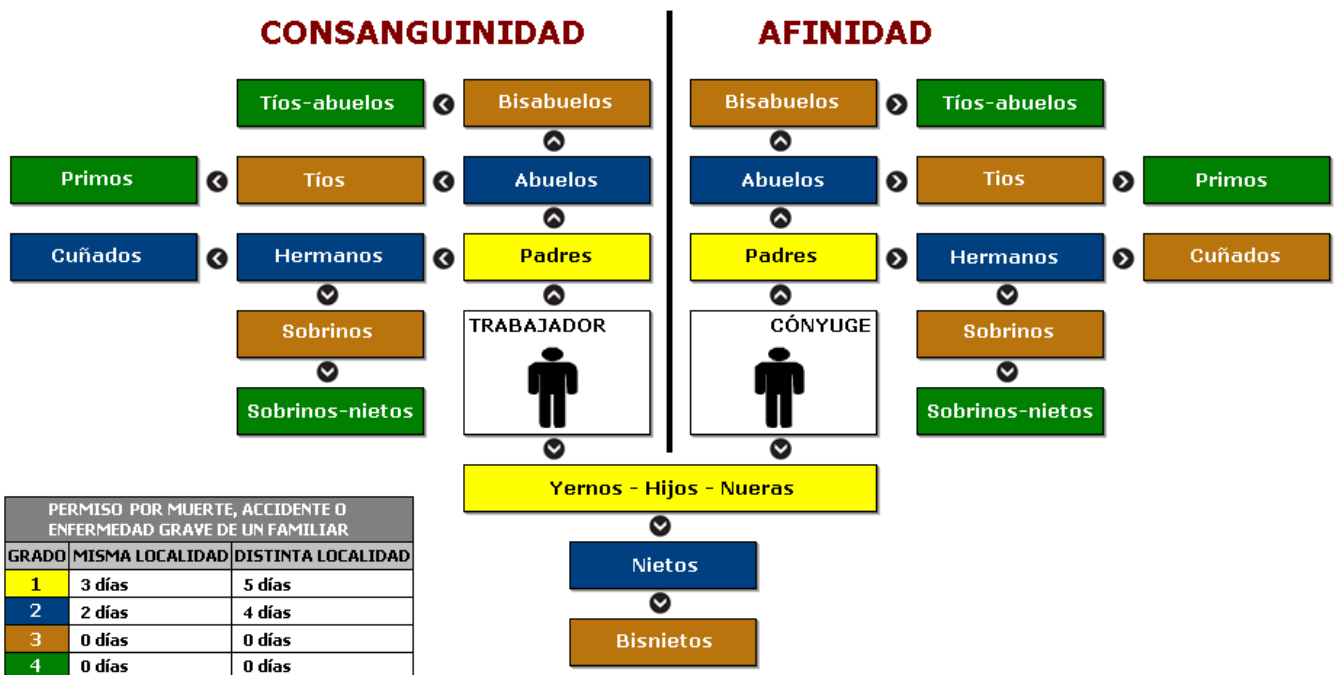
CONSANGUINIDAD

AFINIDAD

Tíos-abuelos
Bisabuelos
Bisabuelos
Tíos-abuelos

Primos
Tíos
Abuelos
Abuelos
Tios
Primos

Cuñados
Hermanos
Padres
Padres
Hermanos
Cuñados

Sobrinos
TRABAJADOR
CÓNYUGE
Sobrinos

Sobrinos-nietos
Sobrinos-nietos

Yernos - Hijos - Nueras

Nietos

Bisnietos

| PERMISO POR MUERTE, ACCIDENTE O ENFERMEDAD GRAVE DE UN FAMILIAR | | |
|---|---|---|
| GRADO | MISMA LOCALIDAD | DISTINTA LOCALIDAD |
| 1 | 3 días | 5 días |
| 2 | 2 días | 4 días |
| 3 | 0 días | 0 días |
| 4 | 0 días | 0 días |